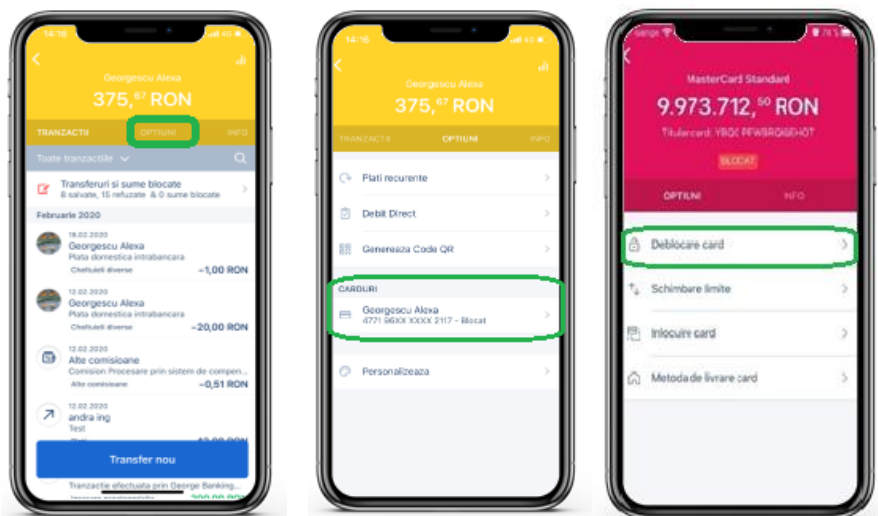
14:16

Georgescu Alexa
375,$^{67}$ RON

TRANZACTII
OPTIUNI
INFO

Toate tranzactiile

Transferuri si sume blocate
8 salvate, 15 refuzate & 0 sume blocate

Februarie 2020

18.02.2020
Georgescu Alexa
Plata domestica intrabancara
Cheltuieli diverse
−1,00 RON

12.02.2020
Georgescu Alexa
Plata domestica intrabancara
Cheltuieli diverse
−20,00 RON

12.02.2020
Alte comisioane
Comision Procesare prin sistem de compen...
Alte comisioane
−0,51 RON

12.02.2020
andra ing
Test

Transfer nou

Tranzactie efectuata prin George Banking...
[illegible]

14:16

Georgescu Alexa
375,$^{67}$ RON

TRANZACTII
OPTIUNI
INFO

Plati recurente
Debit Direct
Genereaza Code QR

CARDURI
Georgescu Alexa
4771 96XX XXXX 2117 - Blocat

Personalizeaza

MasterCard Standard
9.973.712,$^{50}$ RON
Titular card: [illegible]
BLOCAT

OPTIUNI
INFO

Deblocare card
Schimbare limite
Inlocuire card
Metoda de livrare card